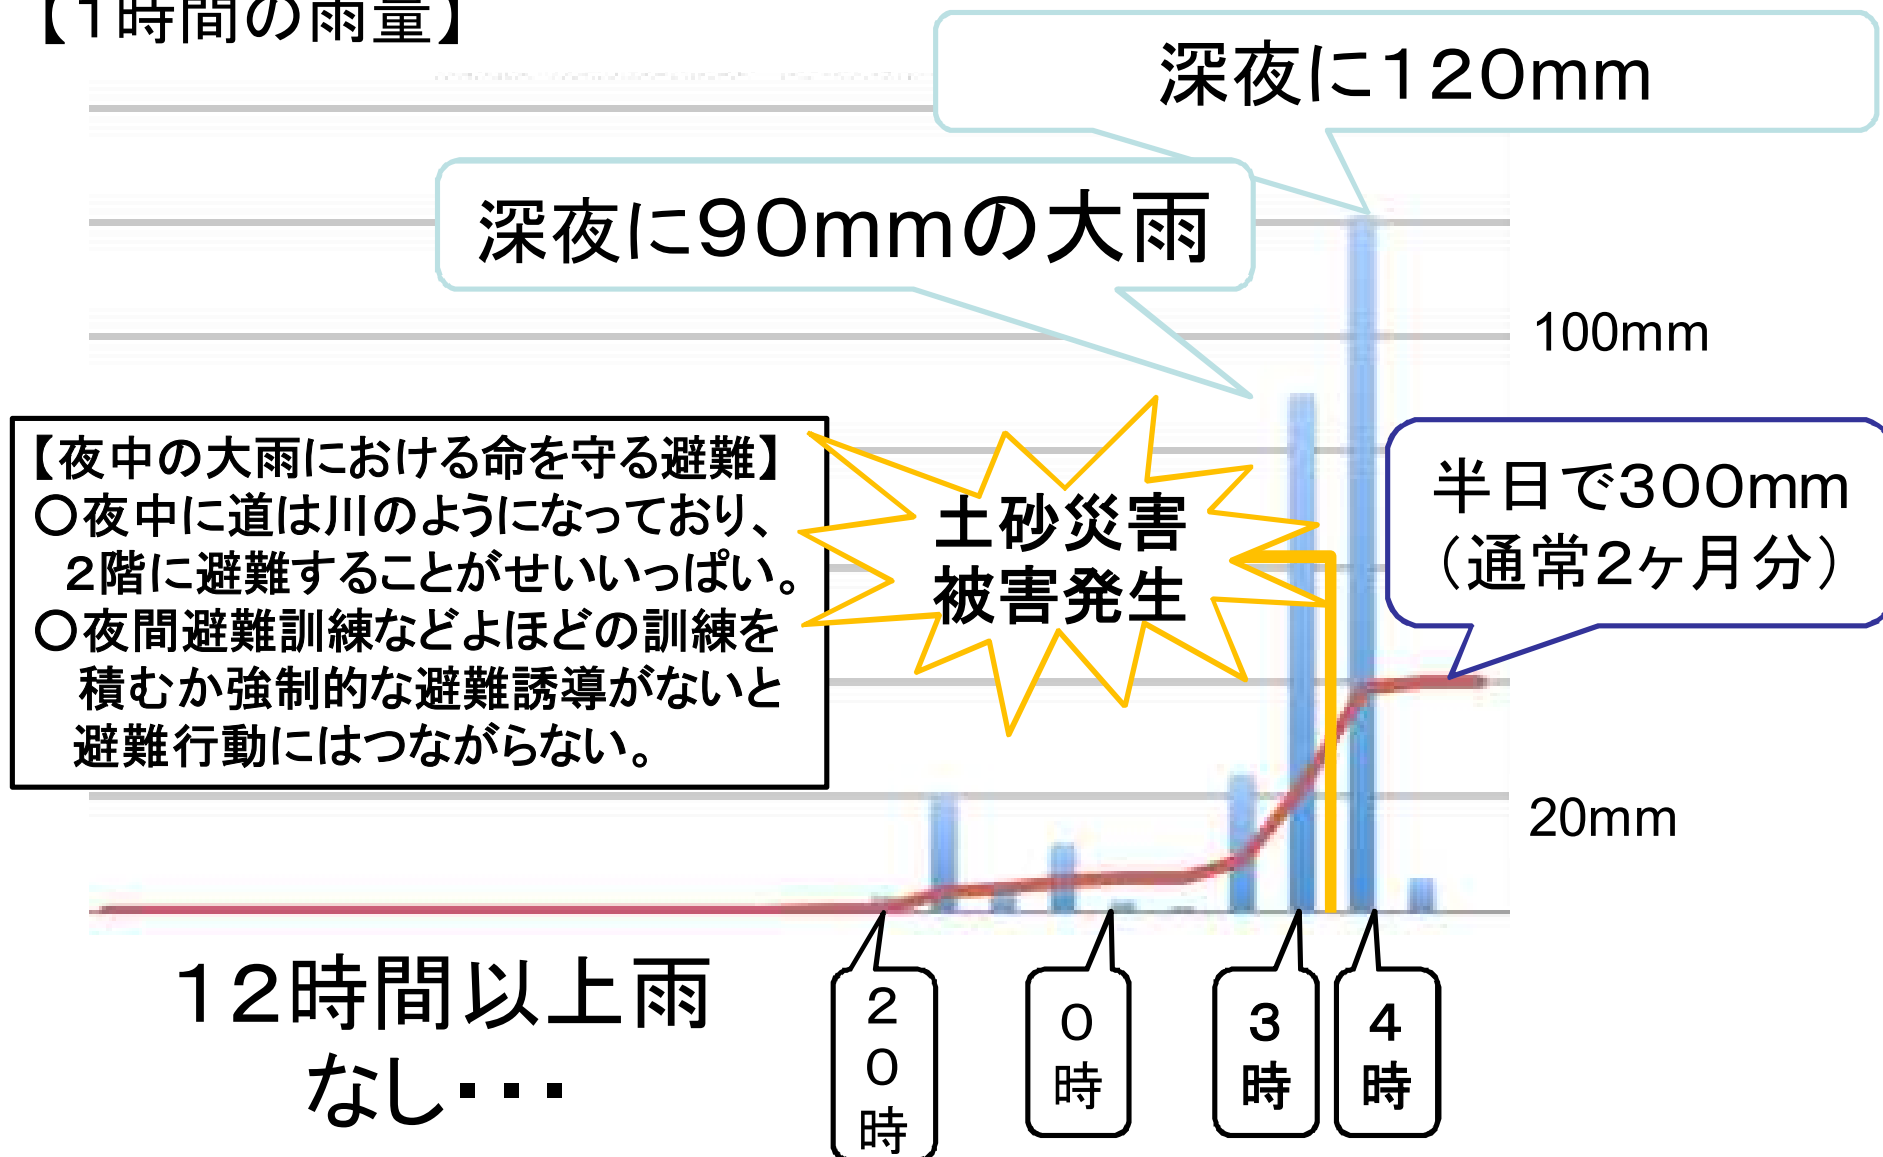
【1時間の雨量】

深夜に120mm

深夜に90mmの大雨

100mm

【夜中の大雨における命を守る避難】
○夜中に道は川のようになっており、2階に避難することがせいいっぱい。
○夜間避難訓練などよほどの訓練を積むか強制的な避難誘導がないと避難行動にはつながらない。

土砂災害
被害発生

半日で300mm
（通常2ヶ月分）

20mm

12時間以上雨
なし・・・

20時

0時

3時

4時